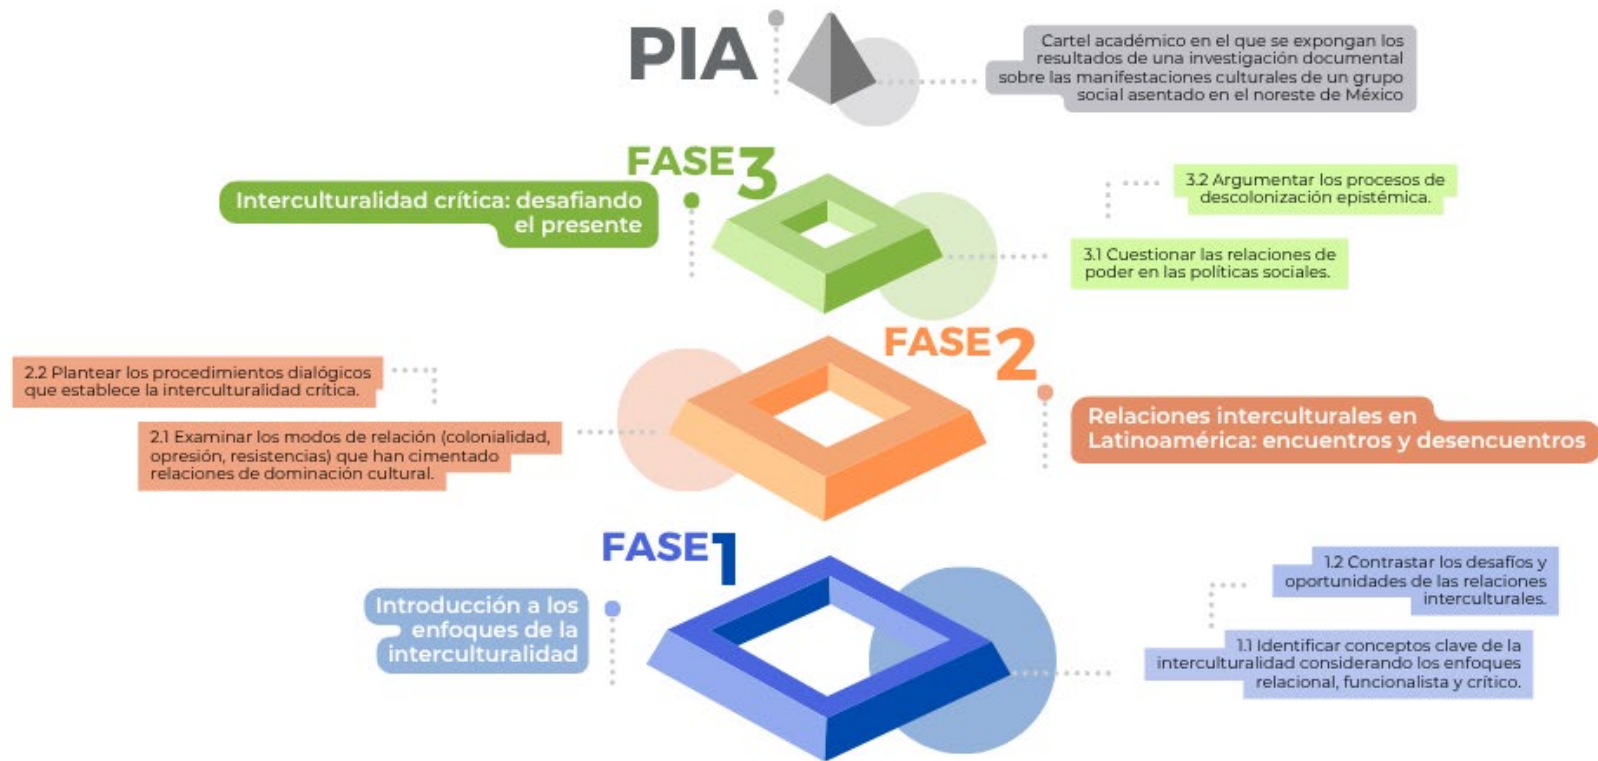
PIA

Cartel académico en el que se expongan los resultados de una investigación documental sobre las manifestaciones culturales de un grupo social asentado en el noreste de México

FASE 3

Interculturalidad crítica: desafiando el presente

3.2 Argumentar los procesos de descolonización epistémica.

3.1 Cuestionar las relaciones de poder en las políticas sociales.

FASE 2

2.2 Plantear los procedimientos dialógicos que establece la interculturalidad crítica.

2.1 Examinar los modos de relación (colonialidad, opresión, resistencias) que han cimentado relaciones de dominación cultural.

Relaciones interculturales en Latinoamérica: encuentros y desencuentros

FASE 1

Introducción a los enfoques de la interculturalidad

1.2 Contrastar los desafíos y oportunidades de las relaciones interculturales.

1.1 Identificar conceptos clave de la interculturalidad considerando los enfoques relacional, funcionalista y crítico.